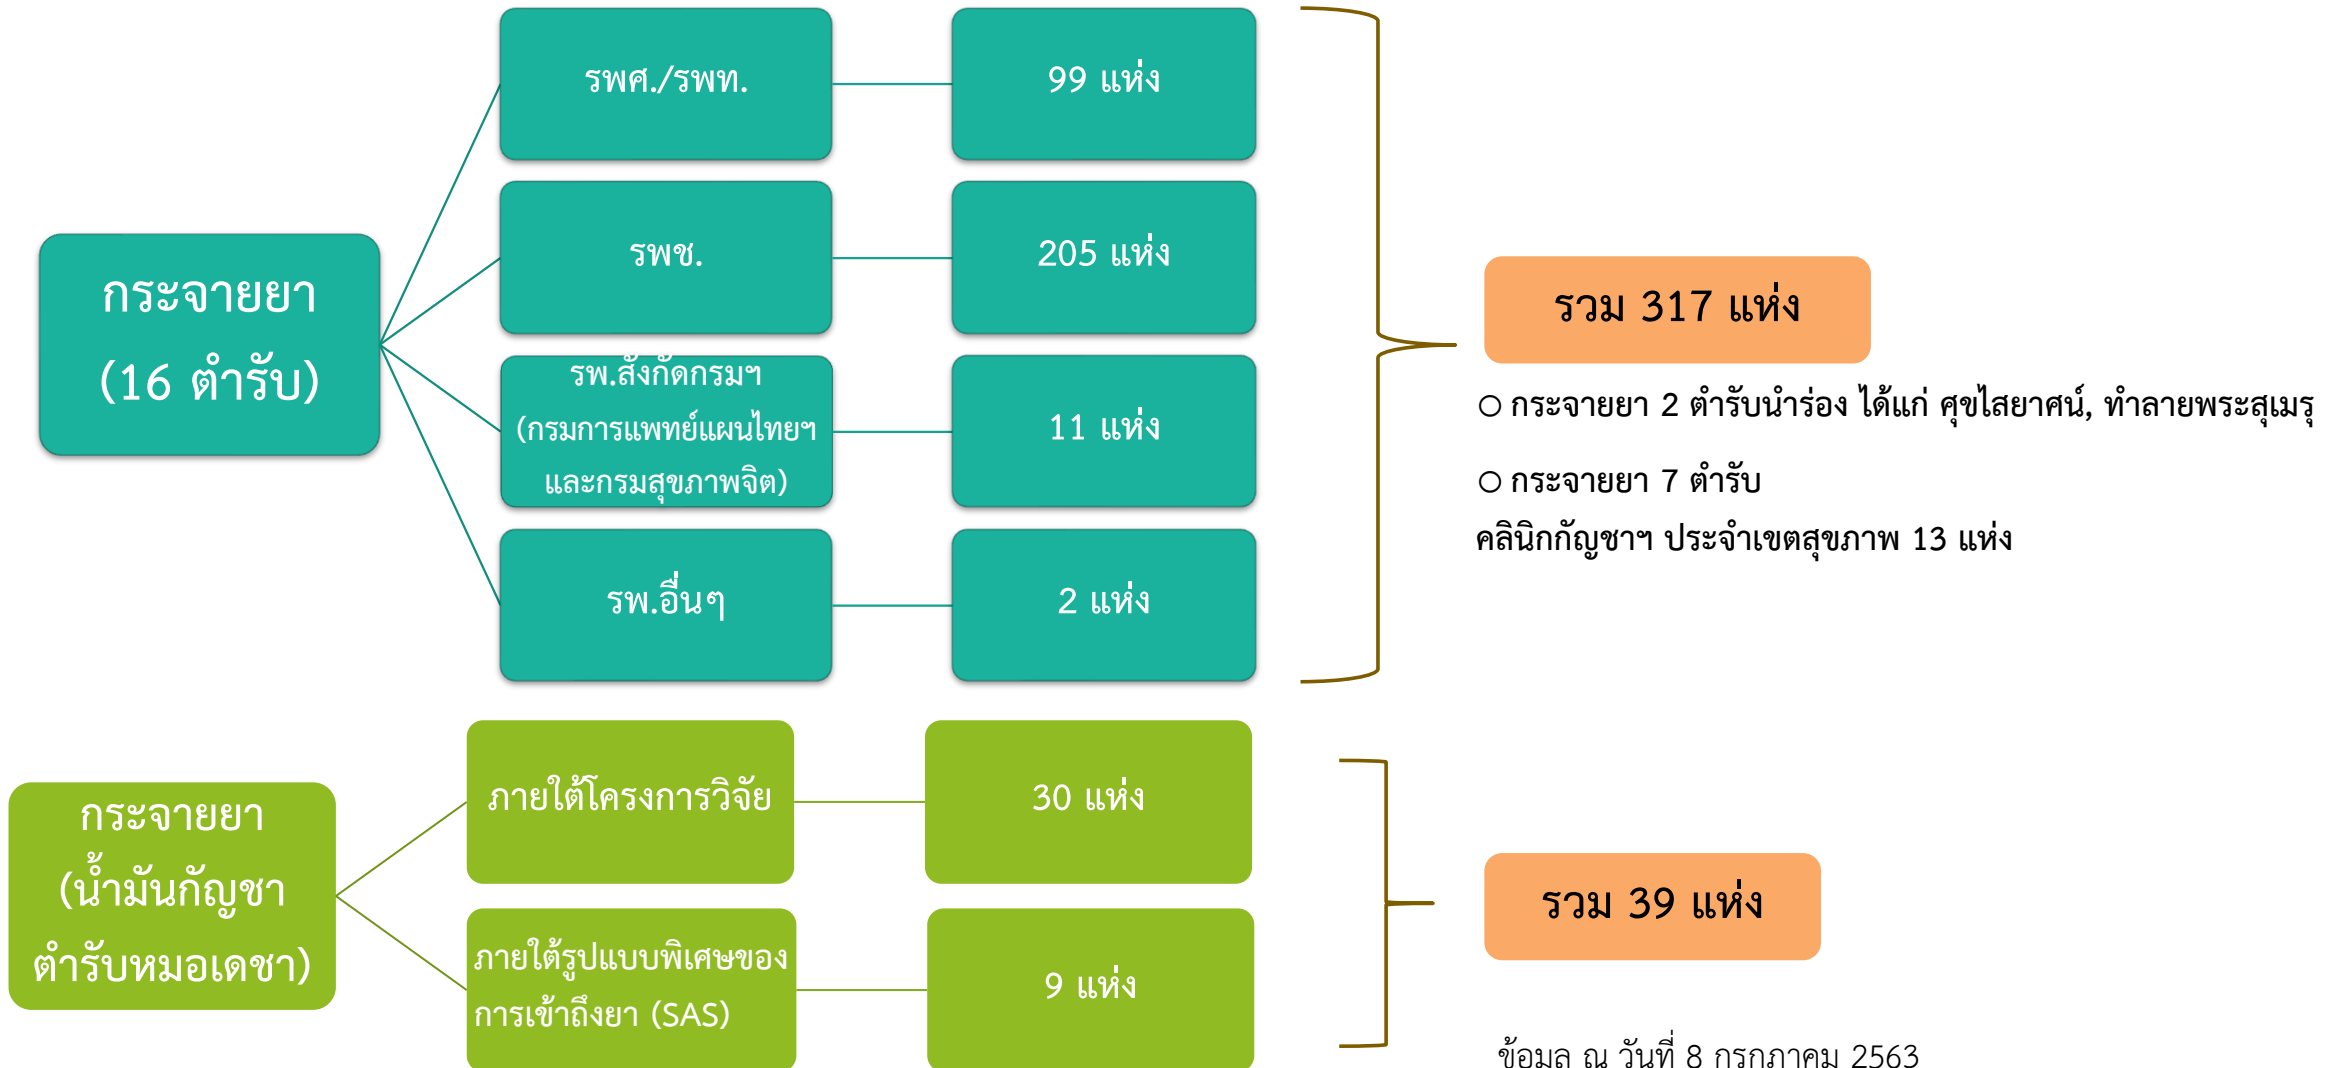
กระจายยา (16 ตำรับ)

รพศ./รพท.

99 แห่ง

รพช.

205 แห่ง

รพ.สังกัดกรมฯ (กรมการแพทย์แผนไทยฯ และกรมสุขภาพจิต)

11 แห่ง

รพ.อื่นๆ

2 แห่ง

รวม 317 แห่ง

○ กระจายยา 2 ตำรับนำร่อง ได้แก่ ศุขไสยาศน์, ทำลายพระสุเมรุ

○ กระจายยา 7 ตำรับ

คลินิกกัญชาฯ ประจำเขตสุขภาพ 13 แห่ง

กระจายยา (น้ำมันกัญชา ตำรับหมอเดชา)

ภายใต้โครงการวิจัย

30 แห่ง

ภายใต้รูปแบบพิเศษของการเข้าถึงยา (SAS)

9 แห่ง

รวม 39 แห่ง

ข้อมูล ณ วันที่ 8 กรกฎาคม 2563